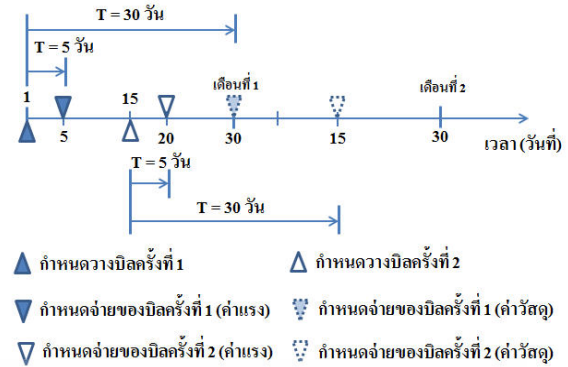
T = 30 วัน

T = 5 วัน

1

5

15

20

เดือนที่ 1

30

15

เดือนที่ 2

30

เวลา (วันที่)

T = 5 วัน

T = 30 วัน

กำหนดวางบิลครั้งที่ 1

กำหนดวางบิลครั้งที่ 2

กำหนดจ่ายของบิลครั้งที่ 1 (ค่าแรง)

กำหนดจ่ายของบิลครั้งที่ 1 (ค่าวัสดุ)

กำหนดจ่ายของบิลครั้งที่ 2 (ค่าแรง)

กำหนดจ่ายของบิลครั้งที่ 2 (ค่าวัสดุ)